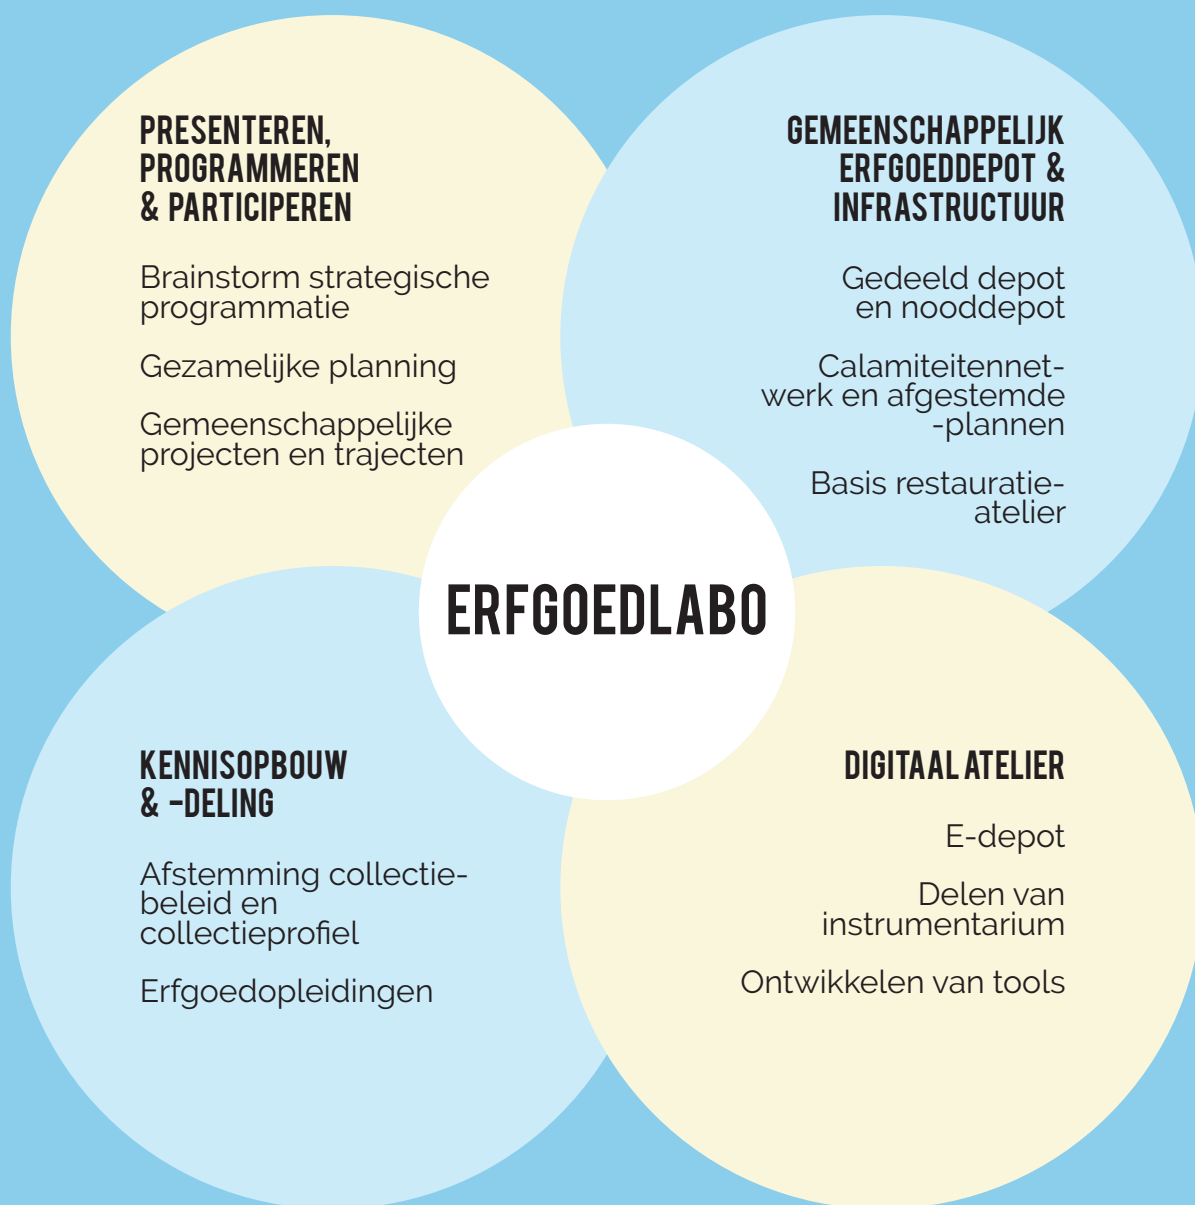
PRESENTEREN, PROGRAMMEREN & PARTICIPEREN

Brainstorm strategische programmatie

Gezamelijke planning

Gemeenschappelijke projecten en trajecten

GEMEENSCHAPPELIJK ERFGOEDDEPOT & INFRASTRUCTUUR

Gedeeld depot en nooddepot

Calamiteitennetwerk en afgestemde -plannen

Basis restauratieatelier

ERFGOEDLABO

KENNISOPBOUW & -DELING

Afstemming collectiebeleid en collectieprofiel

Erfgoedopleidingen

DIGITAAL ATELIER

E-depot

Delen van instrumentarium

Ontwikkelen van tools